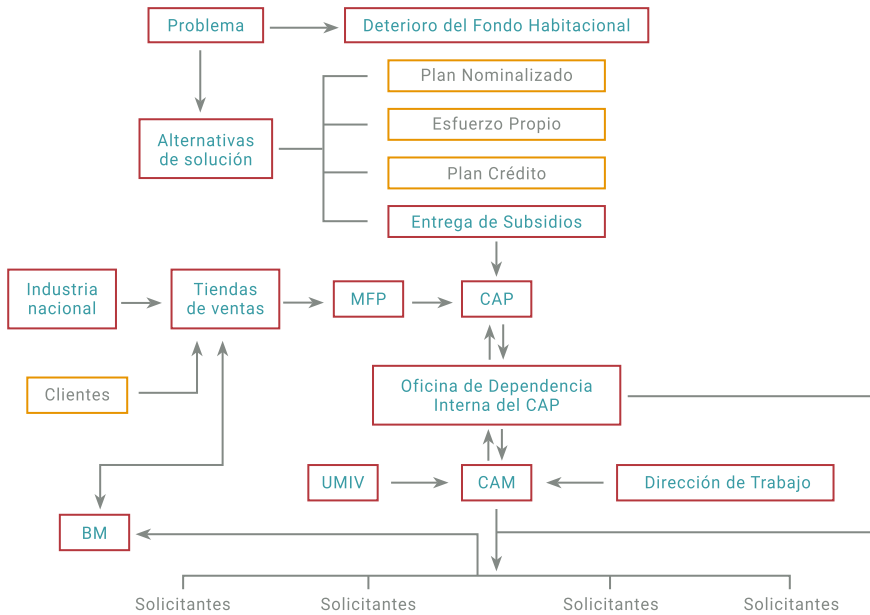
Problema

Deterioro del Fondo Habitacional

Alternativas de solución

Plan Nominalizado

Esfuerzo Propio

Plan Crédito

Entrega de Subsidios

Industria nacional

Tiendas de ventas

MFP

CAP

Clientes

Oficina de Dependencia Interna del CAP

UMIV

CAM

Dirección de Trabajo

BM

Solicitantes

Solicitantes

Solicitantes

Solicitantes